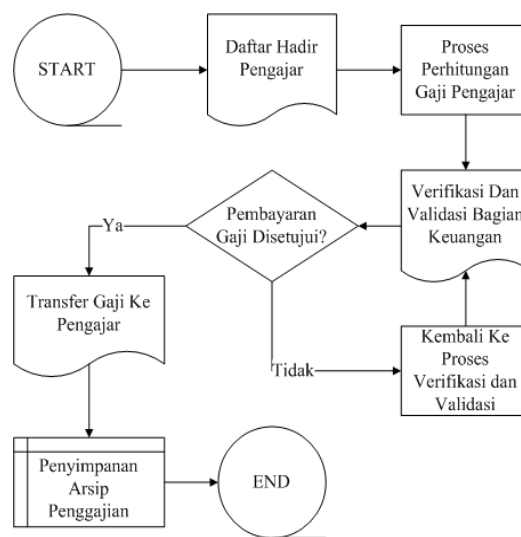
START

Daftar Hadir Pengajar

Proses Perhitungan Gaji Pengajar

Verifikasi Dan Validasi Bagian Keuangan

Pembayaran Gaji Disetujui?

Ya

Transfer Gaji Ke Pengajar

Tidak

Kembali Ke Proses Verifikasi dan Validasi

Penyimpanan Arsip Penggajian

END